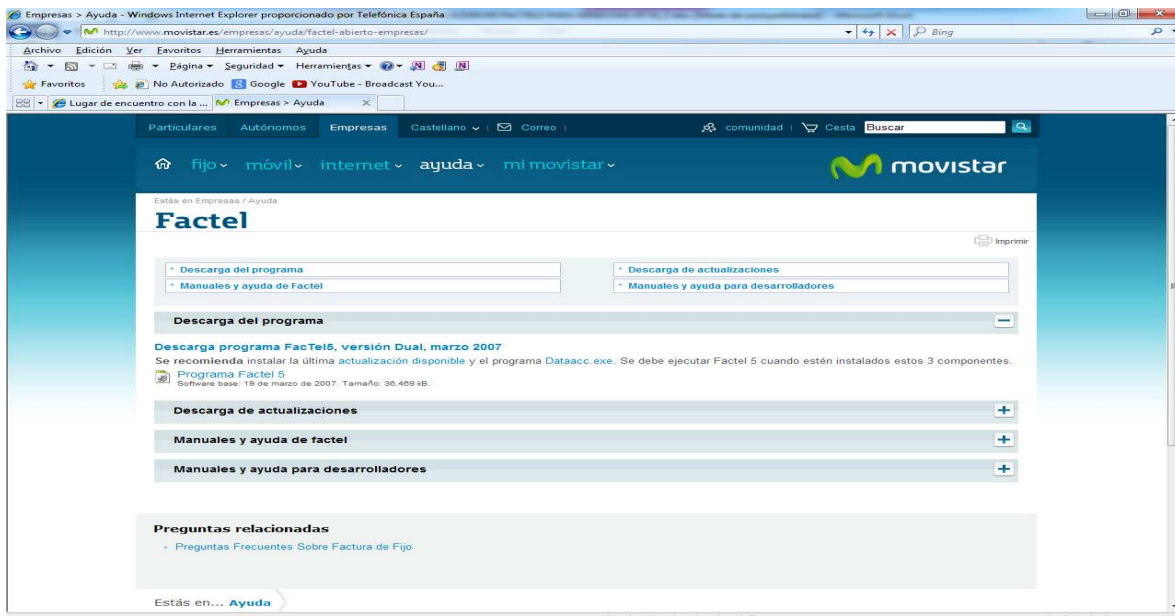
Empresas > Ayuda - Windows Internet Explorer proporcionado por Telefónica España

http://www.movistar.es/empresas/ayuda/factel-abierto-empresas/

Bing

Archivo Edición Ver Favoritos Herramientas Ayuda

Página ▾ Seguridad ▾ Herramientas ▾

Favoritos No Autorizado Google YouTube - Broadcast You...

Lugar de encuentro con la ... Empresas > Ayuda

Particulares Autónomos Empresas Castellano Correo | comunidad | Cesta Buscar

fijo móvil internet ayuda mi movistar

movistar

Estás en Empresas / Ayuda

Factel

Imprimir

Descarga del programa
Manuales y ayuda de Factel
Descarga de actualizaciones
Manuales y ayuda para desarrolladores

Descarga del programa

Descarga programa FacTel5, versión Dual, marzo 2007

Se recomienda instalar la última actualización disponible y el programa Dataacc.exe. Se debe ejecutar Factel 5 cuando estén instalados estos 3 componentes.

Programa Factel 5
Software base: 19 de marzo de 2007. Tamaño: 36.469 kB.

Descarga de actualizaciones

Manuales y ayuda de factel

Manuales y ayuda para desarrolladores

Preguntas relacionadas

Preguntas Frecuentes Sobre Factura de Fijo

Estás en... Ayuda